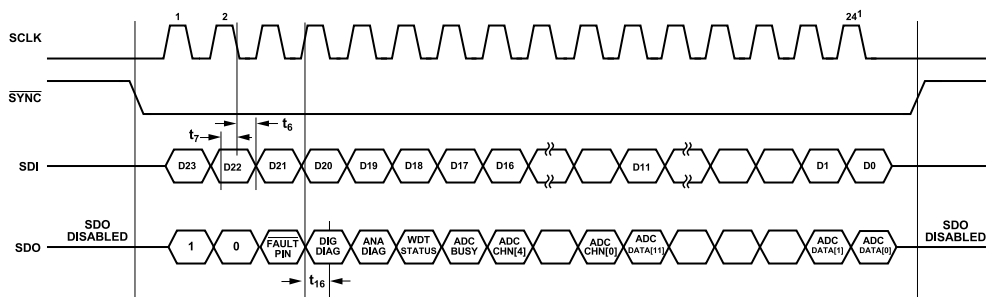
1 2 24$^1$

SCLK

$\overline{SYNC}$

$t_7$ $t_6$

SDI D23 D22 D21 D20 D19 D18 D17 D16 D11 D1 D0

SDO DISABLED

SDO 1 0 $\overline{FAULT}$ PIN DIG DIAG ANA DIAG WDT STATUS ADC BUSY ADC CHN[4] ADC CHN[0] ADC DATA[11] ADC DATA[1] ADC DATA[0]

SDO DISABLED

$t_{16}$